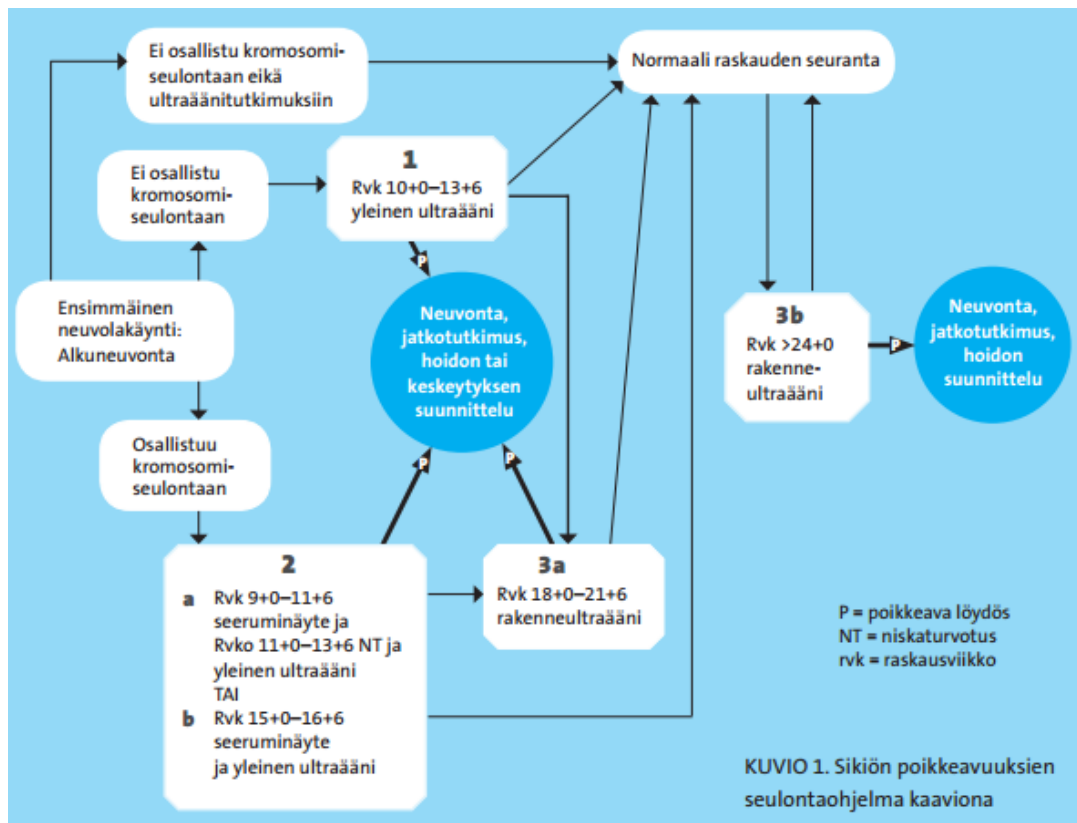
Ei osallistu kromosomiseulontaan eikä ultraäänitutkimuksiin

Normaali raskauden seuranta

Ei osallistu kromosomiseulontaan

1
Rvk 10+0–13+6 yleinen ultraääni

P

Neuvonta, jatkotutkimus, hoidon tai keskeytyksen suunnittelu

Ensimmäinen neuvolakäynti: Alkuneuvonta

3b
Rvk >24+0 rakenneultraääni

P

Neuvonta, jatkotutkimus, hoidon suunnittelu

Osallistuu kromosomiseulontaan

P

P

2
a Rvk 9+0–11+6 seeruminäyte ja Rvko 11+0–13+6 NT ja yleinen ultraääni TAI
b Rvk 15+0–16+6 seeruminäyte ja yleinen ultraääni

3a
Rvk 18+0–21+6 rakenneultraääni

P = poikkeava löydös
NT = niskaturvotus
rvk = raskausviikko

KUVIO 1. Sikiön poikkeavuuksien seulontaohjelma kaaviona